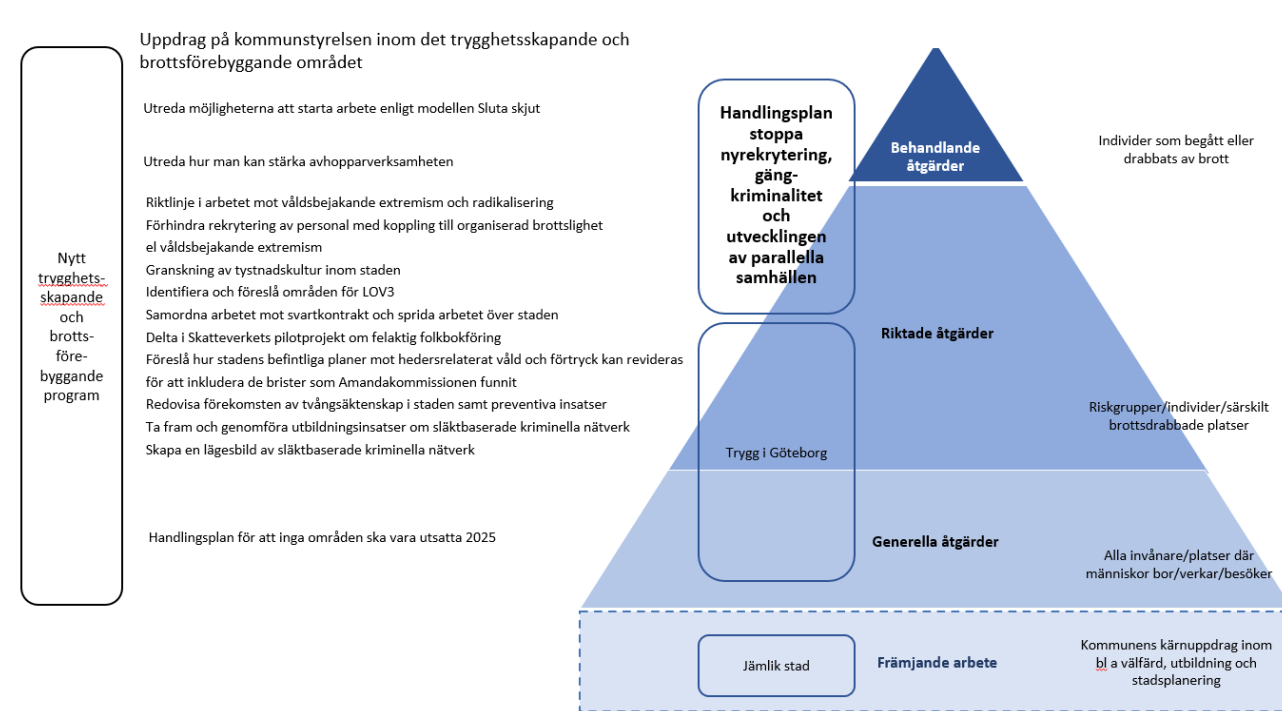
Nytt trygghetsskapande och brottsförebyggande program

Uppdrag på kommunstyrelsen inom det trygghetsskapande och brottsförebyggande området

Utreda möjligheterna att starta arbete enligt modellen Sluta skjut

Utreda hur man kan stärka avhopparverksamheten

Riktlinje i arbetet mot våldsbejakande extremism och radikalisering
Förhindra rekrytering av personal med koppling till organiserad brottslighet el våldsbejakande extremism
Granskning av tystnadskultur inom staden
Identifiera och föreslå områden för LOV3
Samordna arbetet mot svartkontrakt och sprida arbetet över staden
Delta i Skatteverkets pilotprojekt om felaktig folkbokföring
Föreslå hur stadens befintliga planer mot hedersrelaterat våld och förtryck kan revideras för att inkludera de brister som Amandakommissionen funnit
Redovisa förekomsten av tvångsäktenskap i staden samt preventiva insatser
Ta fram och genomföra utbildningsinsatser om släktbaserade kriminella nätverk
Skapa en lägesbild av släktbaserade kriminella nätverk

Handlingsplan för att inga områden ska vara utsatta 2025

Handlingsplan stoppa nyrekrytering, gängkriminalitet och utvecklingen av parallella samhällen

Trygg i Göteborg

Jämlik stad

Behandlande åtgärder

Riktade åtgärder

Generella åtgärder

Främjande arbete

Individer som begått eller drabbats av brott

Riskgrupper/individer/särskilt brottsdrabbade platser

Alla invånare/platser där människor bor/verkar/besöker

Kommunens kärnuppdrag inom bl a välfärd, utbildning och stadsplanering